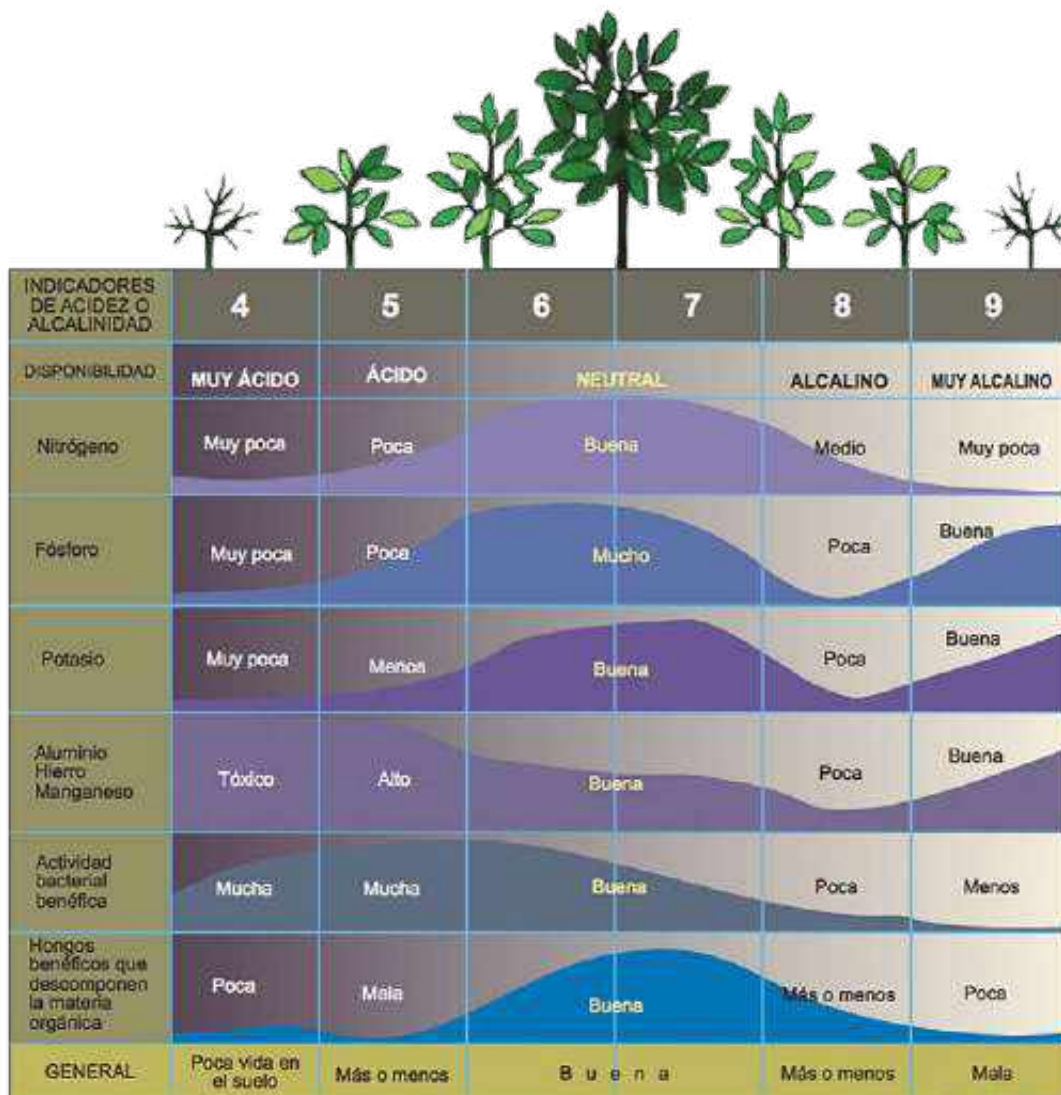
| INDICADORES DE ACIDEZ O ALCALINIDAD | 4 | 5 | 6 | 7 | 8 | 9 |
|---|---|---|---|---|---|---|
| DISPONIBILIDAD | MUY ÁCIDO | ÁCIDO | NEUTRAL | | ALCALINO | MUY ALCALINO |
| Nitrógeno | Muy poca | Poca | Buena | | Medio | Muy poca |
| Fósforo | Muy poca | Poca | Mucho | | Poca | Buena |
| Potasio | Muy poca | Menos | Buena | | Poca | Buena |
| Aluminio Hierro Manganeso | Tóxico | Alto | Buena | | Poca | Buena |
| Actividad bacterial benéfica | Mucha | Mucha | Buena | | Poca | Menos |
| Hongos benéficos que descomponen la materia orgánica | Poca | Mala | Buena | | Más o menos | Poca |
| GENERAL | Poca vida en el suelo | Más o menos | B u e n a | | Más o menos | Mala |